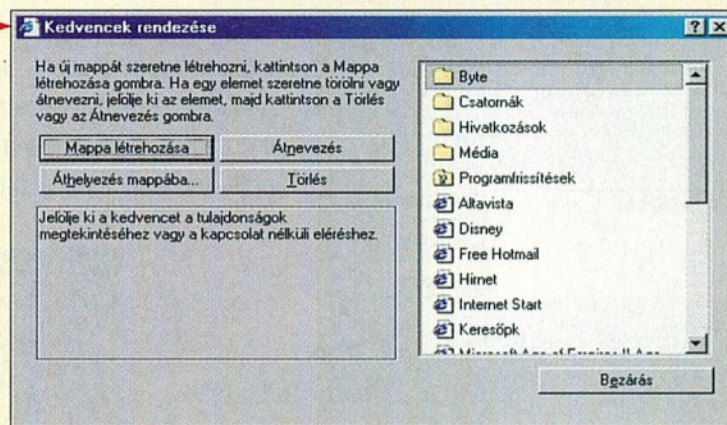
Kedvencek rendezése

?

Ha új mappát szeretne létrehozni, kattintson a Mappa létrehozása gombra. Ha egy elemet szeretne törölni vagy átnevezni, jelölje ki az elemet, majd kattintson a Törlés vagy az Átnevezés gombra.

Mappa létrehozása

Átnevezés

Áthelyezés mappába...

Törlés

Jelölje ki a kedvencet a tulajdonságok megtekintéséhez vagy a kapcsolat nélküli eléréshez.

Byte
Csatornák
Hivatkozások
Média
Programfrissítések
Altavista
Disney
Free Hotmail
Hirnet
Internet Start
Keresőpk
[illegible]

Bezárás